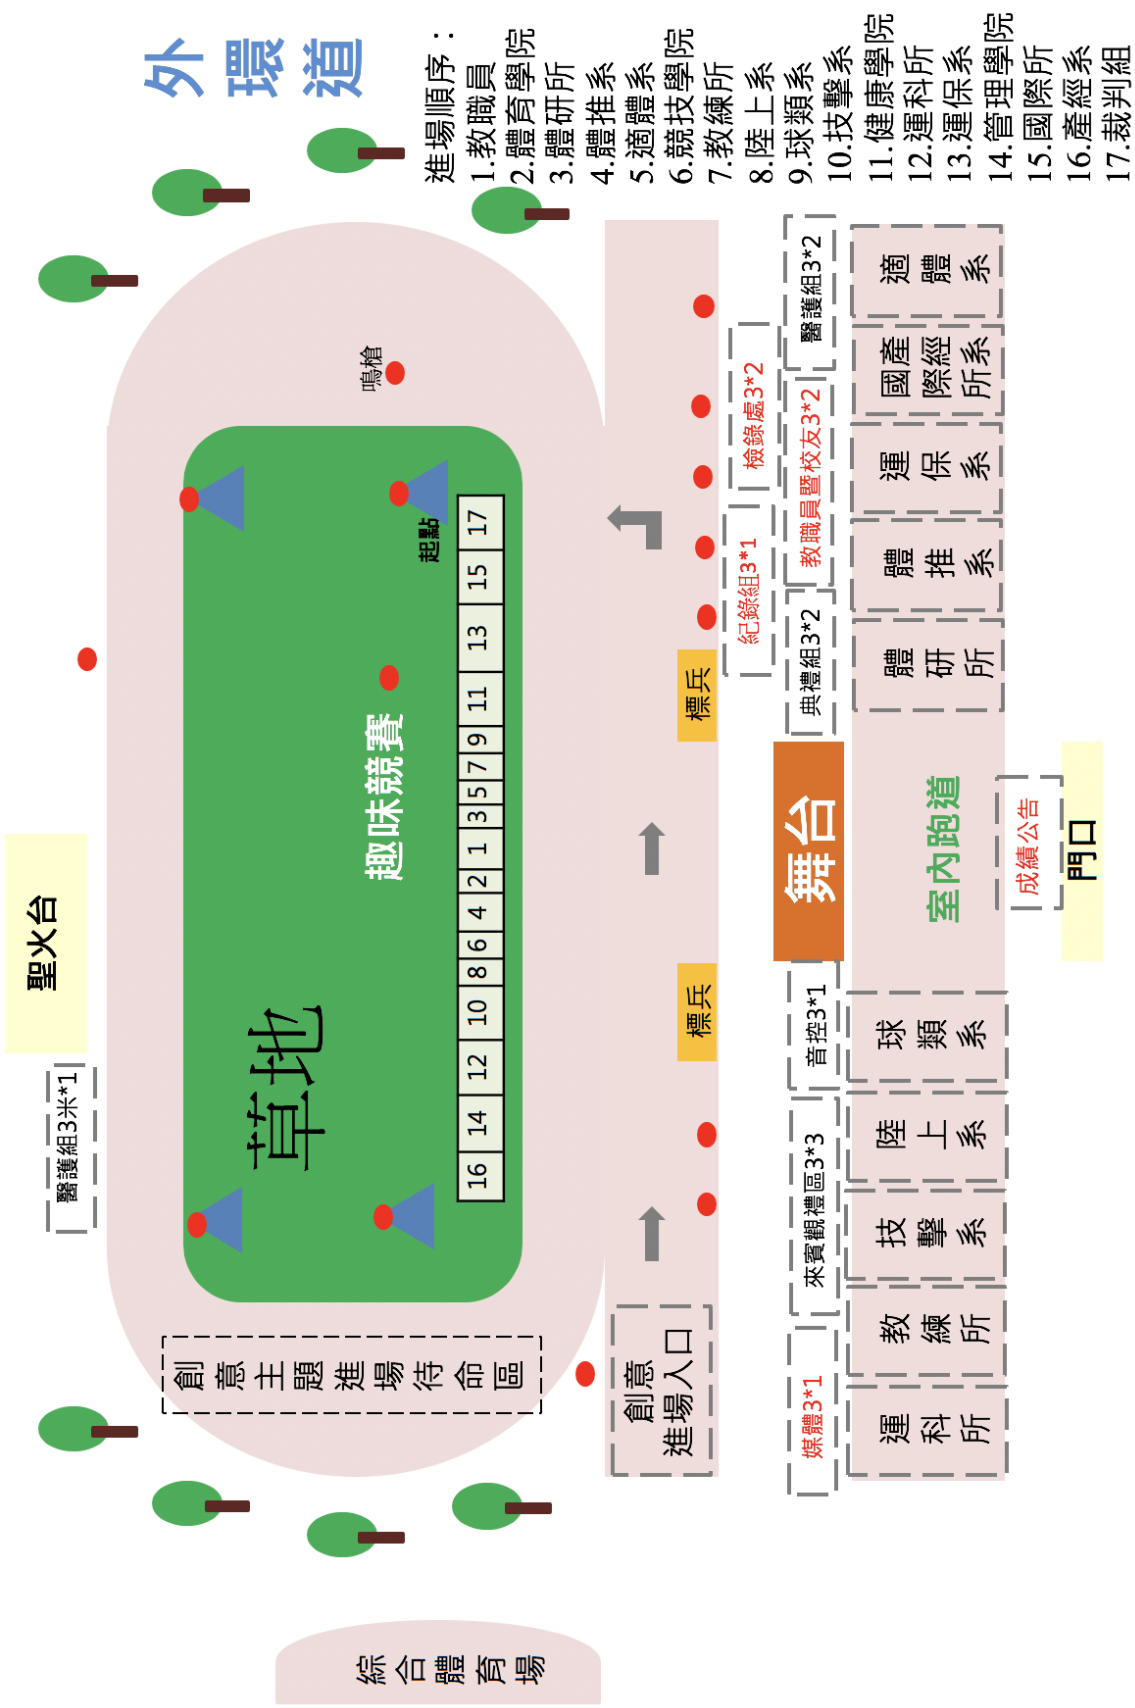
外環道

進場順序：
1.教職員
2.體育學院
3.體研所
4.體推系
5.適體系
6.競技學院
7.教練所
8.陸上系
9.球類系
10.技擊系
11.健康學院
12.運科所
13.運保系
14.管理學院
15.國際所
16.產經系
17.裁判組

鳴槍
起點
17 15 13 11 9 7 5 3 1 2 4 6 8 10 12 14 16
趣味競賽
草地
聖火台
醫護組3米*1
創意主題進場待命區
創意進場入口
標兵
標兵
檢錄處3*2
紀錄組3*1
醫護組3*2
教職員暨校友3*2
典禮組3*2
舞台
音控3*1
來賓觀禮區3*3
媒體3*1
適體系
國際產經所系
運保系
體推系
體研所
室內跑道
成績公告
門口
球類系
陸上系
技擊系
教練所
運科所
綜合體育場